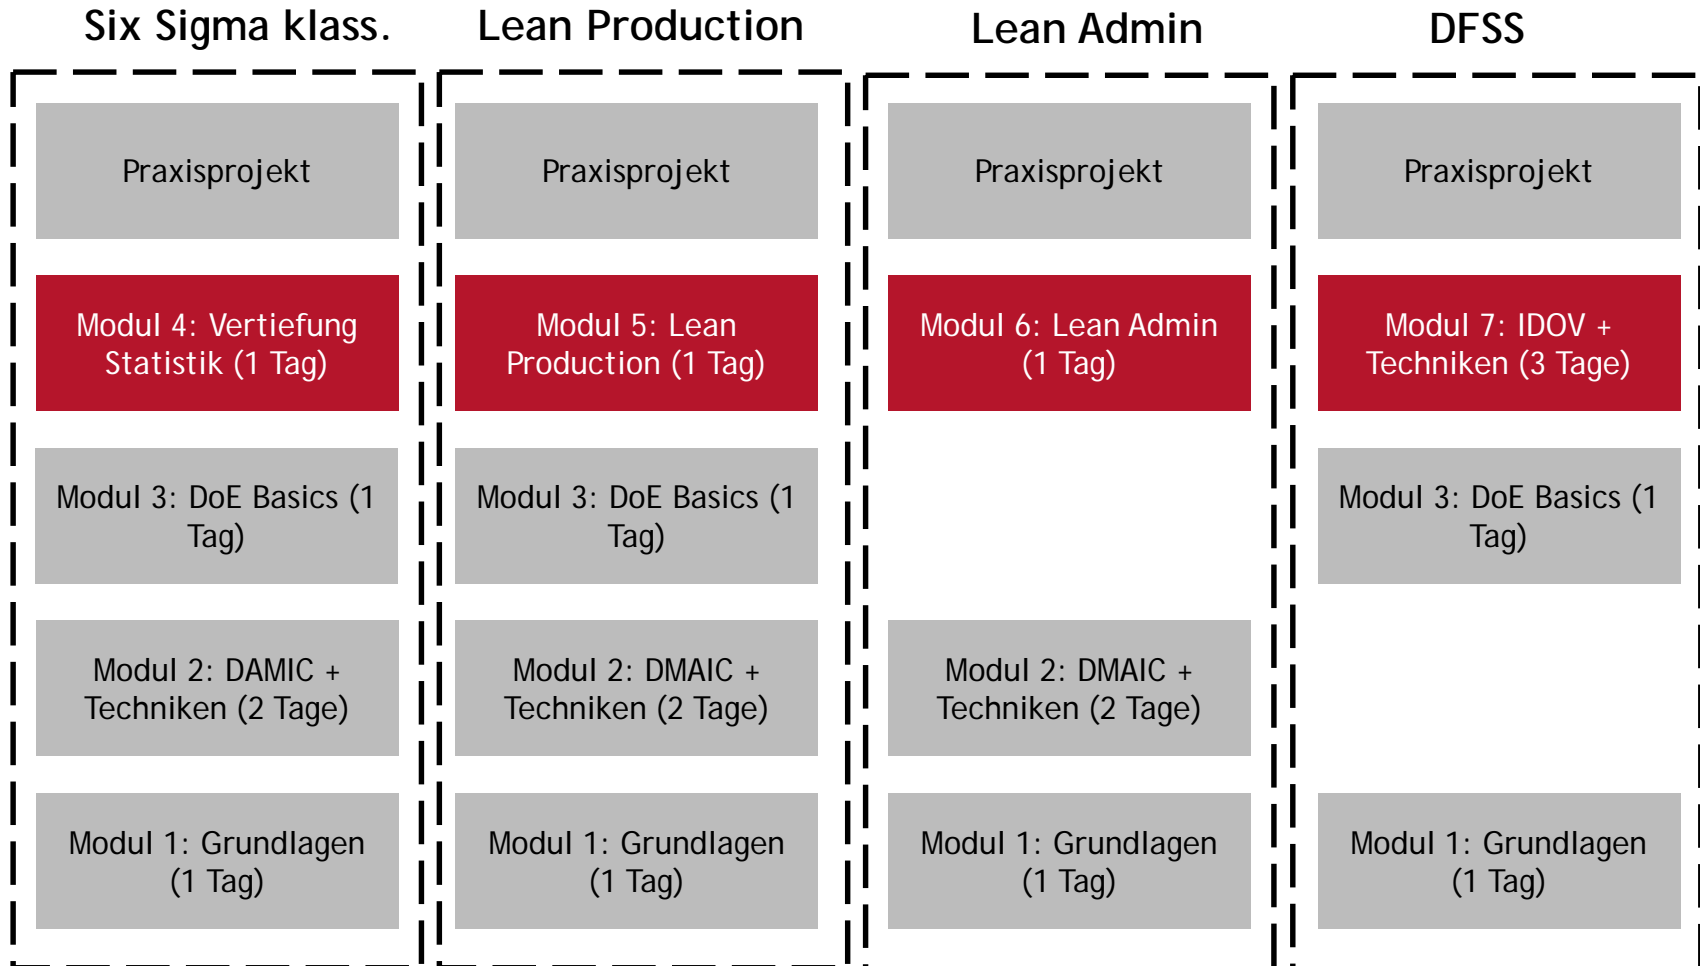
Six Sigma klass.

Praxisprojekt

Modul 4: Vertiefung Statistik (1 Tag)

Modul 3: DoE Basics (1 Tag)

Modul 2: DAMIC + Techniken (2 Tage)

Modul 1: Grundlagen (1 Tag)

Lean Production

Praxisprojekt

Modul 5: Lean Production (1 Tag)

Modul 3: DoE Basics (1 Tag)

Modul 2: DMAIC + Techniken (2 Tage)

Modul 1: Grundlagen (1 Tag)

Lean Admin

Praxisprojekt

Modul 6: Lean Admin (1 Tag)

Modul 2: DMAIC + Techniken (2 Tage)

Modul 1: Grundlagen (1 Tag)

DFSS

Praxisprojekt

Modul 7: IDOV + Techniken (3 Tage)

Modul 3: DoE Basics (1 Tag)

Modul 1: Grundlagen (1 Tag)